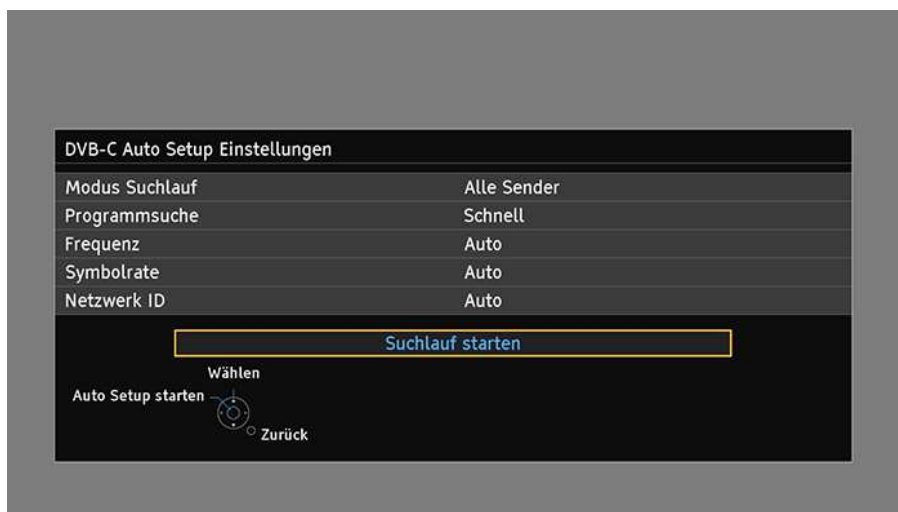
DVB-C Auto Setup Einstellungen

| | |
|---|---|
| Modus Suchlauf | Alle Sender |
| Programmsuche | Schnell |
| Frequenz | Auto |
| Symbolrate | Auto |
| Netzwerk ID | Auto |

Suchlauf starten

Wählen
Auto Setup starten
Zurück